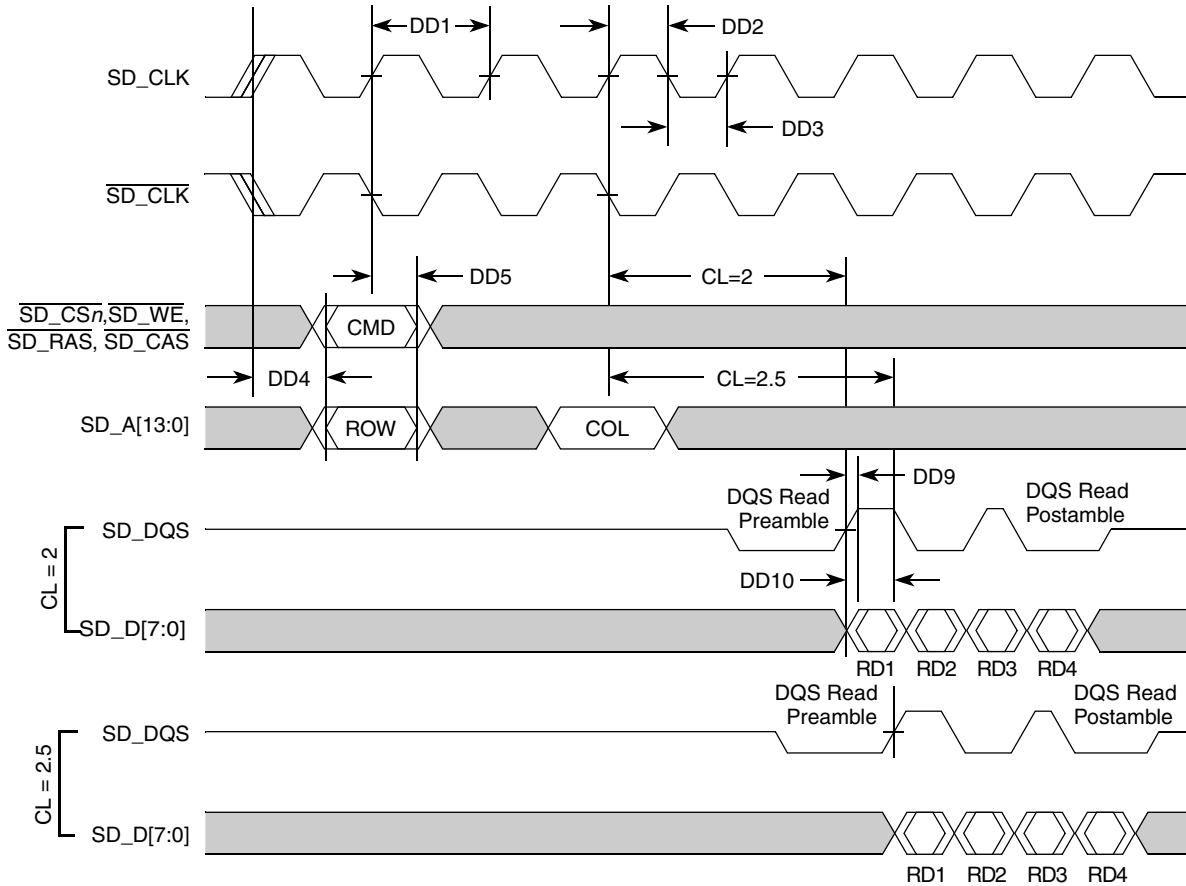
DD1

DD2

SD_CLK

DD3

$\overline{\text{SD\_CLK}}$

DD5

CL=2

$\overline{\text{SD\_CS}n}$, $\overline{\text{SD\_WE}}$, $\overline{\text{SD\_RAS}}$, $\overline{\text{SD\_CAS}}$

CMD

DD4

CL=2.5

SD_A[13:0]

ROW

COL

DD9

DQS Read Preamble

DQS Read Postamble

CL = 2

SD_DQS

DD10

SD_D[7:0]

RD1 RD2 RD3 RD4

DQS Read Preamble

DQS Read Postamble

CL = 2.5

SD_DQS

SD_D[7:0]

RD1 RD2 RD3 RD4